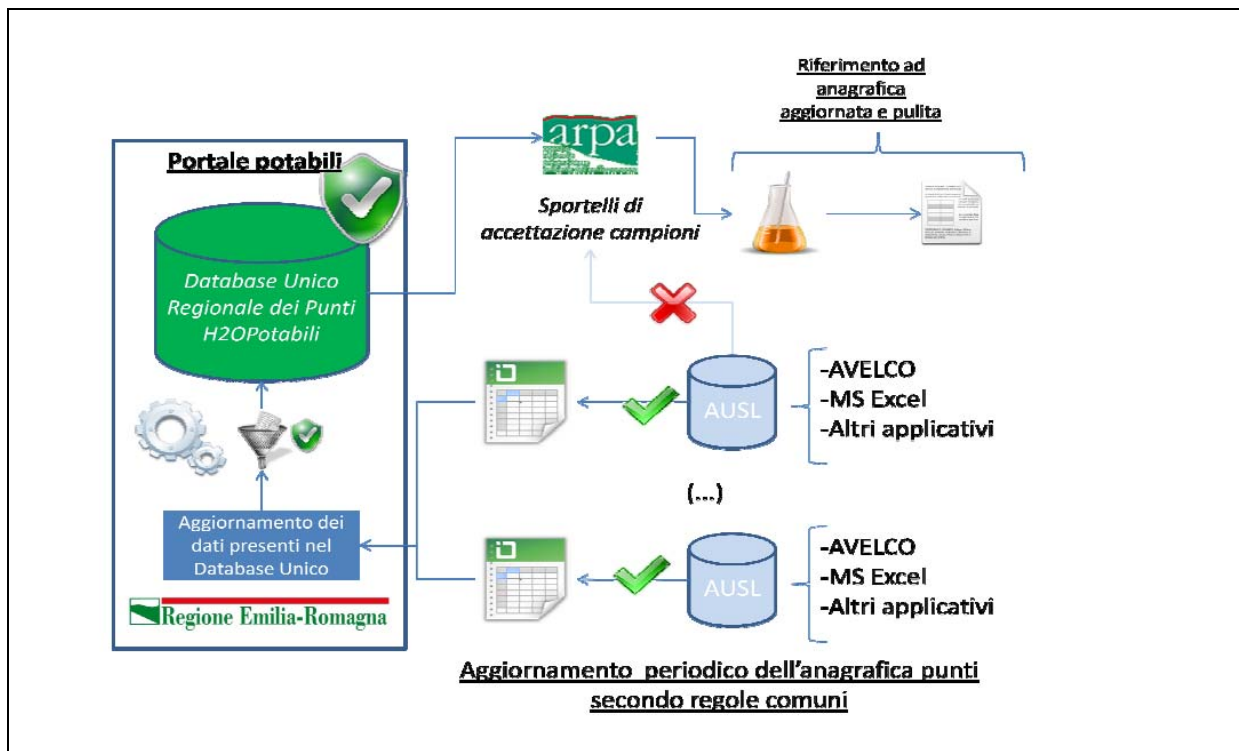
Riferimento ad anagrafica aggiornata e pulita

Portale potabili

arpa

Sportelli di accettazione campioni

Database Unico Regionale dei Punti H2OPotabili

AUSL

-AVELCO
-MS Excel
-Altri applicativi

(...)

Aggiornamento dei dati presenti nel Database Unico

AUSL

-AVELCO
-MS Excel
-Altri applicativi

Regione Emilia-Romagna

Aggiornamento periodico dell'anagrafica punti secondo regole comuni